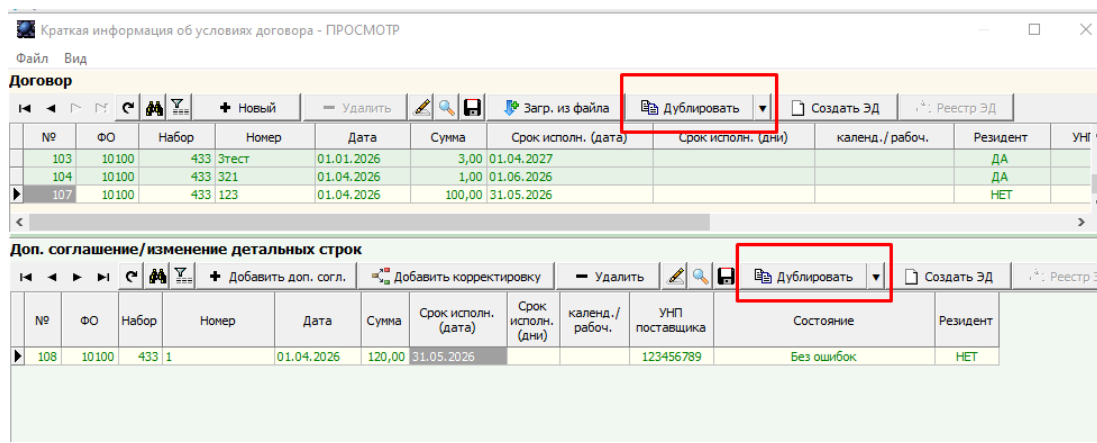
Краткая информация об условиях договора - ПРОСМОТР

Файл Вид

Договор

Новый Удалить Загр. из файла Дублировать Создать ЭД Реестр ЭД

| № | ФО | Набор | Номер | Дата | Сумма | Срок исполн. (дата) | Срок исполн. (дни) | календ./рабоч. | Резидент | УНП |
|---|---|---|---|---|---|---|---|---|---|---|
| 103 | 10100 | 433 | 3тест | 01.01.2026 | 3,00 | 01.04.2027 | | | ДА | |
| 104 | 10100 | 433 | 321 | 01.04.2026 | 1,00 | 01.06.2026 | | | ДА | |
| 107 | 10100 | 433 | 123 | 01.04.2026 | 100,00 | 31.05.2026 | | | НЕТ | |

Доп. соглашение/изменение детальных строк

Добавить доп. согл. Добавить корректировку Удалить Дублировать Создать ЭД Реестр Э

| № | ФО | Набор | Номер | Дата | Сумма | Срок исполн. (дата) | Срок исполн. (дни) | календ./рабоч. | УНП поставщика | Состояние | Резидент |
|---|---|---|---|---|---|---|---|---|---|---|---|
| 108 | 10100 | 433 | 1 | 01.04.2026 | 120,00 | 31.05.2026 | | | 123456789 | Без ошибок | НЕТ |